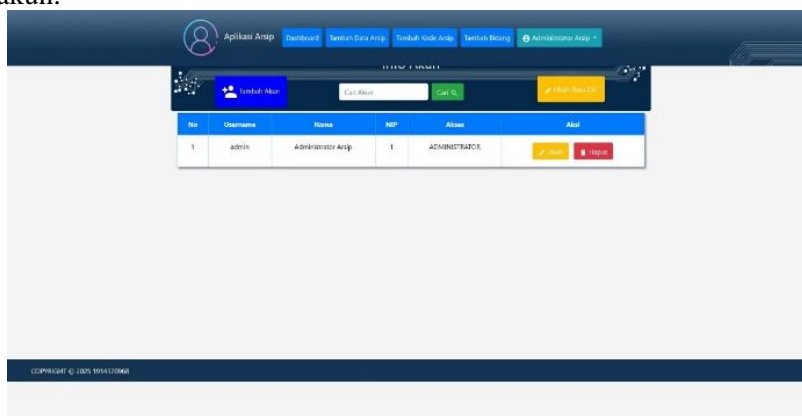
akun.

Aplikasi Arsip Dashboard Tambah Data Arsip Tambah Kode Arsip Tambah Bidang Administrator Arsip

Info Akun

Tambah Akun

Cari Akun Cari

Ubah Data Diri

| No | Username | Nama | NIP | Akses | Aksi |
|---|---|---|---|---|---|
| 1 | admin | Administrator Arsip | 1 | ADMINISTRATOR | Ubah Hapus |

COPYRIGHT © 2025 1914370068